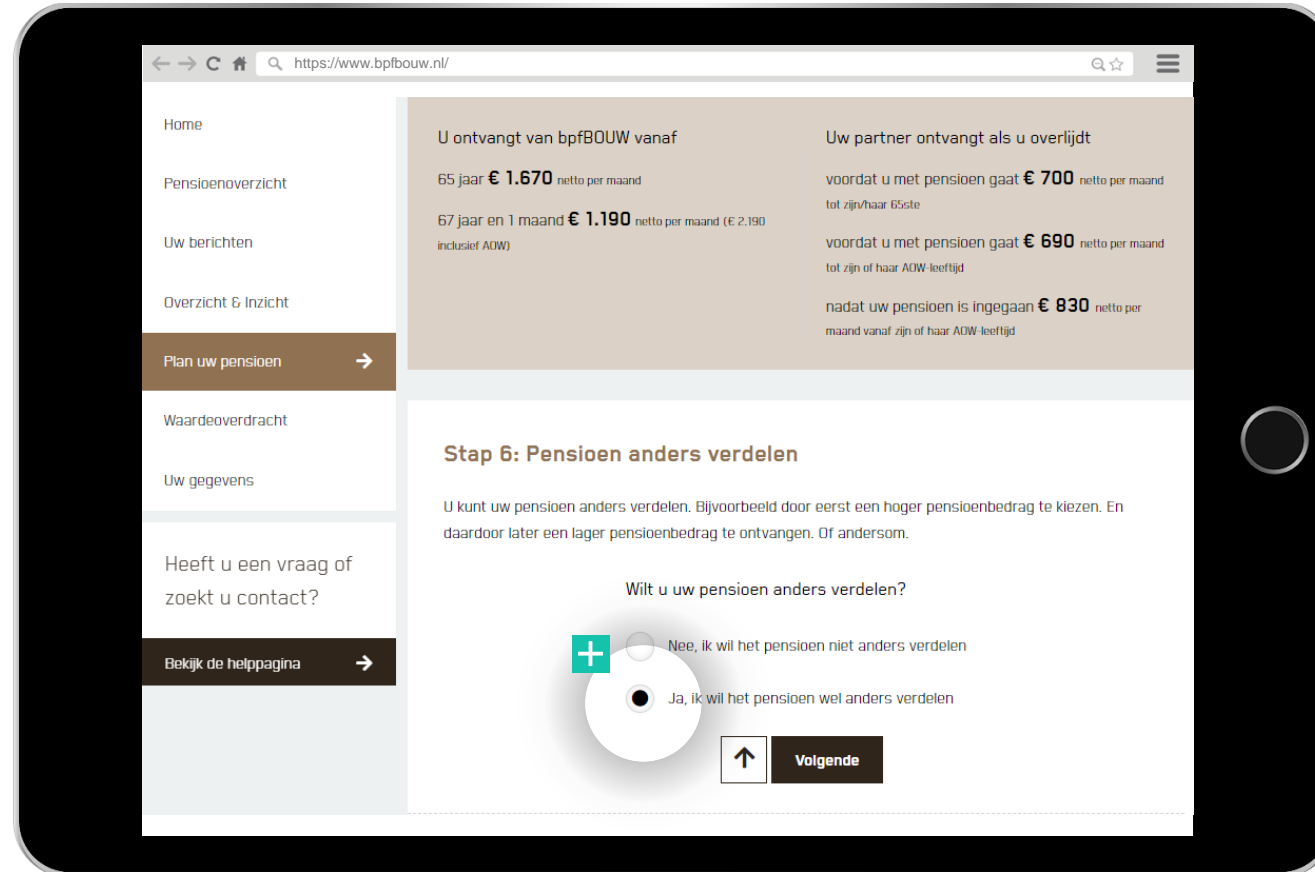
https://www.bpfbouw.nl/

Home

Pensioenoverzicht

Uw berichten

Overzicht & Inzicht

Plan uw pensioen

Waardeoverdracht

Uw gegevens

Heeft u een vraag of zoekt u contact?

Bekijk de helppagina

U ontvangt van bpfBOUW vanaf

65 jaar **€ 1.670** netto per maand

67 jaar en 1 maand **€ 1.190** netto per maand (€ 2.190 inclusief AOW)

Uw partner ontvangt als u overlijdt

voordat u met pensioen gaat **€ 700** netto per maand tot zijn/haar 65ste

voordat u met pensioen gaat **€ 690** netto per maand tot zijn of haar AOW-leeftijd

nadat uw pensioen is ingegaan **€ 830** netto per maand vanaf zijn of haar AOW-leeftijd

Stap 6: Pensioen anders verdelen

U kunt uw pensioen anders verdelen. Bijvoorbeeld door eerst een hoger pensioenbedrag te kiezen. En daardoor later een lager pensioenbedrag te ontvangen. Of andersom.

Wilt u uw pensioen anders verdelen?

Nee, ik wil het pensioen niet anders verdelen

Ja, ik wil het pensioen wel anders verdelen

Volgende